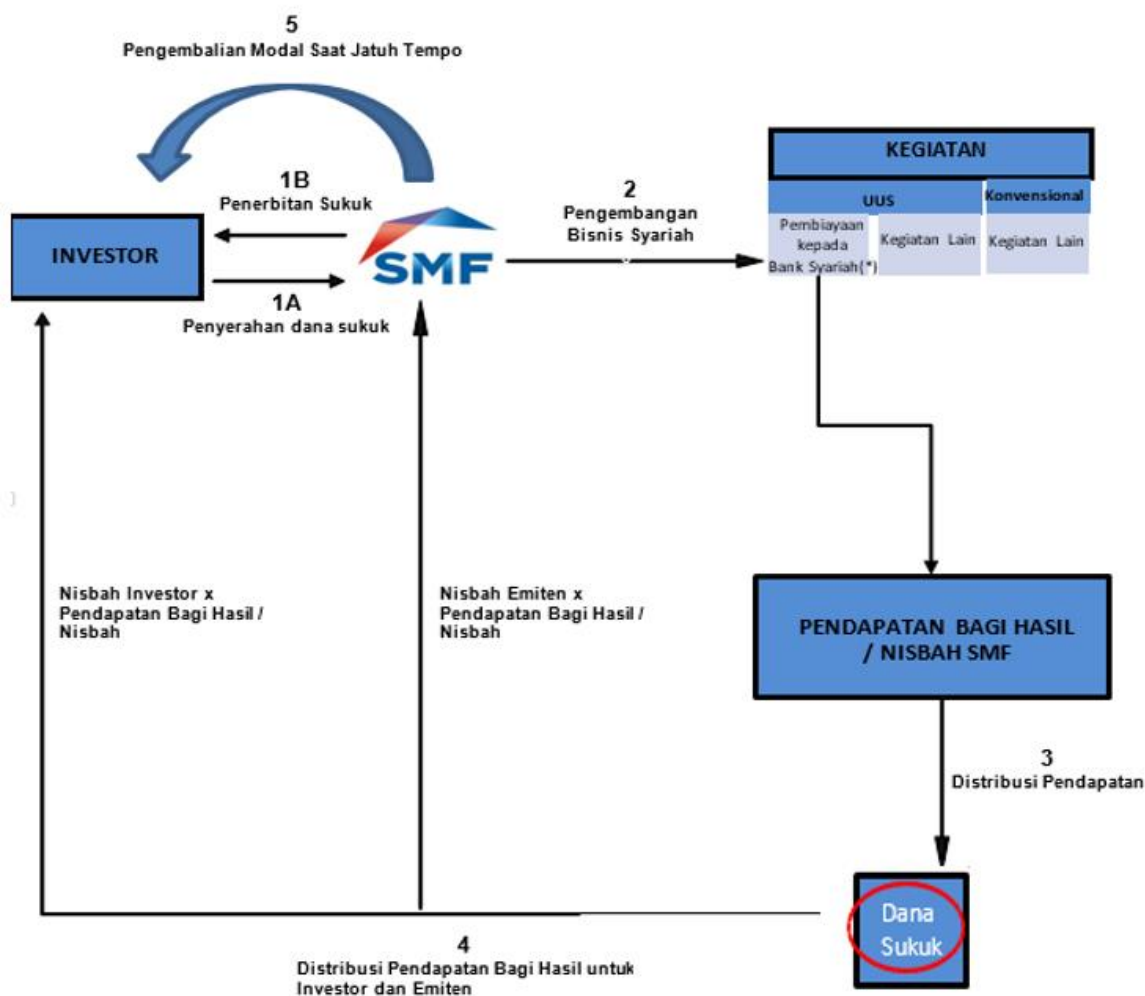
5
Pengembalian Modal Saat Jatuh Tempo

1B
Penerbitan Sukuk

INVESTOR

SMF

1A
Penyerahan dana sukuk

2
Pengembangan Bisnis Syariah

KEGIATAN

UUS

Konvensional

Pembiayaan kepada Bank Syariah(*)

Kegiatan Lain

Kegiatan Lain

Nisbah Investor x Pendapatan Bagi Hasil / Nisbah

Nisbah Emiten x Pendapatan Bagi Hasil / Nisbah

PENDAPATAN BAGI HASIL / NISBAH SMF

3
Distribusi Pendapatan

Dana Sukuk

4
Distribusi Pendapatan Bagi Hasil untuk Investor dan Emiten